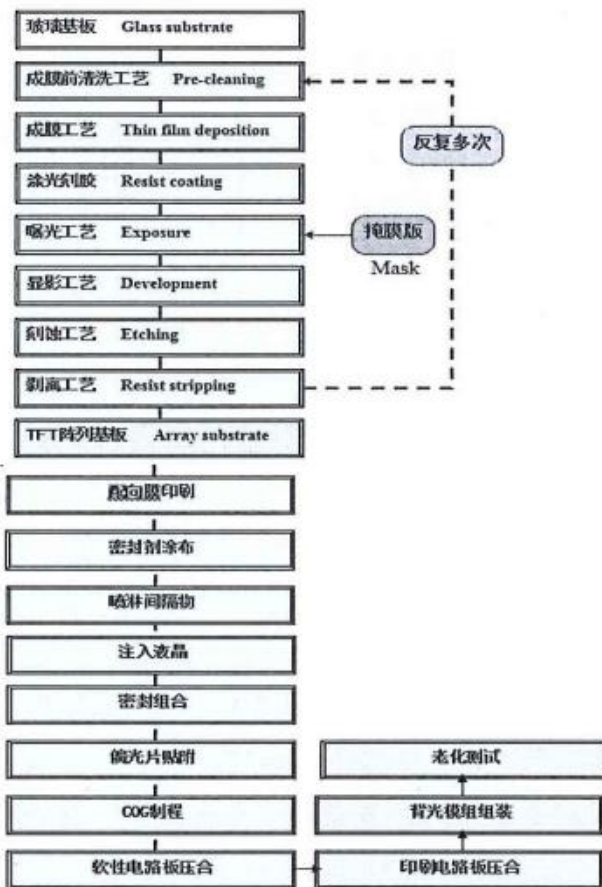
玻璃基板 Glass substrate

成膜前清洗工艺 Pre-cleaning

成膜工艺 Thin film deposition

涂光刻胶 Resist coating

曝光工艺 Exposure

显影工艺 Development

刻蚀工艺 Etching

剥离工艺 Resist stripping

反复多次

掩膜版

Mask

TFT阵列基板 Array substrate

配向膜印刷

密封剂涂布

喷淋间隔物

注入液晶

密封组合

偏光片贴附

COG制程

软性电路板压合

印刷电路板压合

背光模组组装

老化测试